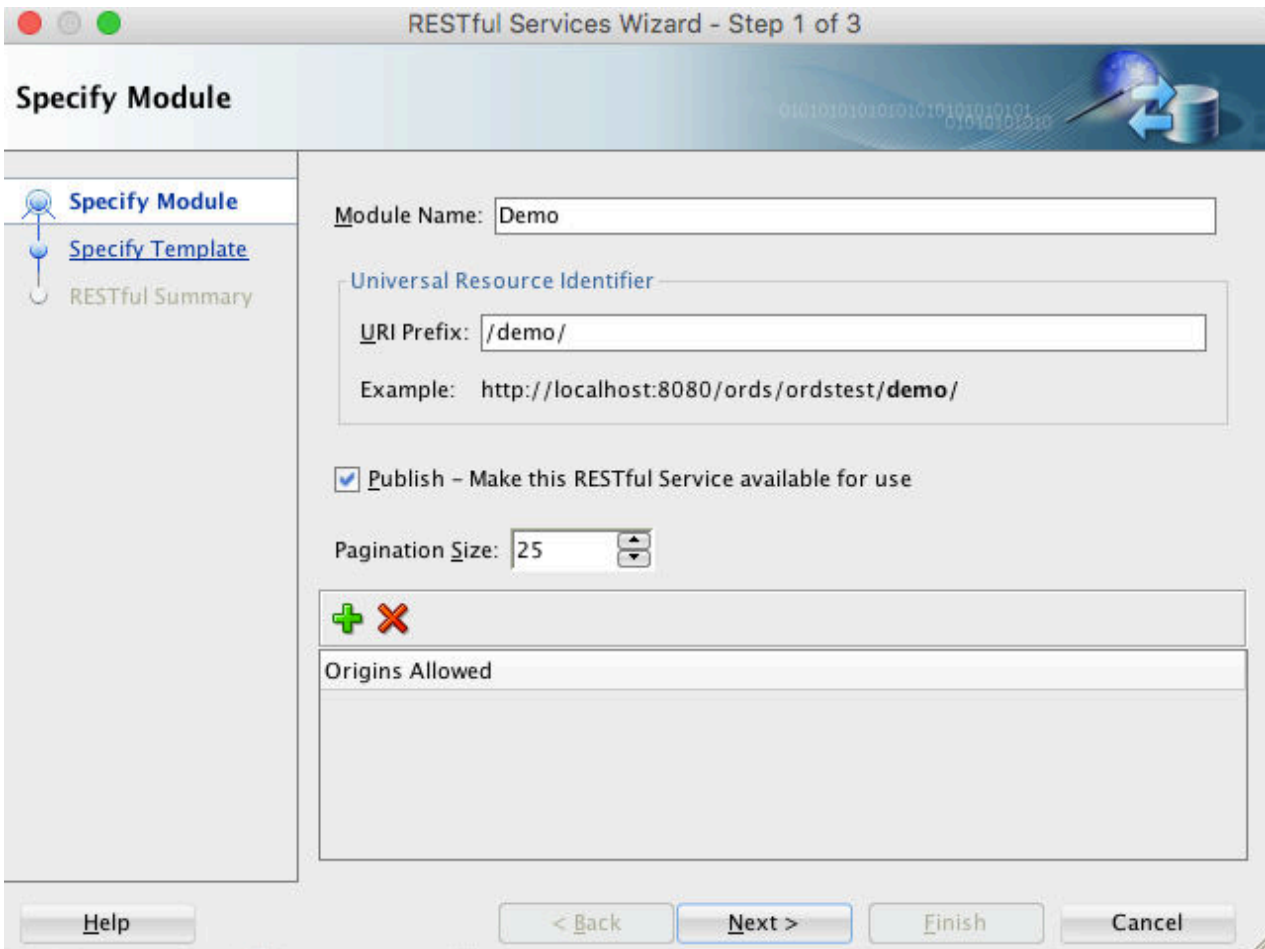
RESTful Services Wizard - Step 1 of 3

Specify Module

01010101010101010101010101 01010101010

Specify Module
Specify Template
RESTful Summary

Module Name: Demo

Universal Resource Identifier

URI Prefix: /demo/

Example: http://localhost:8080/ords/ordstest/**demo**/

Publish – Make this RESTful Service available for use

Pagination Size: 25

Origins Allowed

Help
< Back
Next >
Finish
Cancel